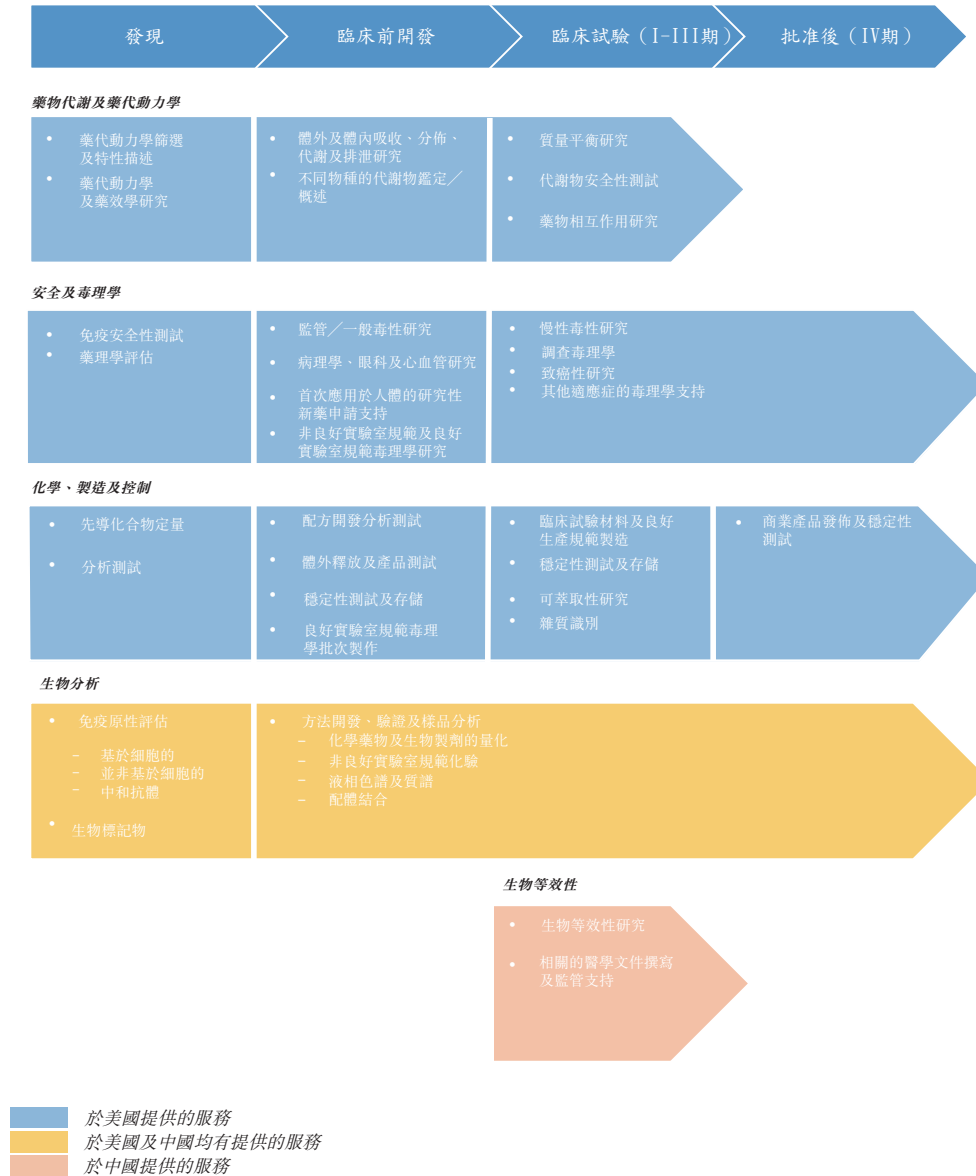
發現

臨床前開發

臨床試驗（I-III期）

批准後（IV期）

藥物代謝及藥代動力學

• 藥代動力學篩選及特性描述
• 藥代動力學及藥效學研究

• 體外及體內吸收、分佈、代謝及排泄研究
• 不同物種的代謝物鑑定／概述

• 質量平衡研究
• 代謝物安全性測試
• 藥物相互作用研究

安全及毒理學

• 免疫安全性測試
• 藥理學評估

• 監管／一般毒性研究
• 病理學、眼科及心血管研究
• 首次應用於人體的研究性新藥申請支持
• 非良好實驗室規範及良好實驗室規範毒理學研究

• 慢性毒性研究
• 調查毒理學
• 致癌性研究
• 其他適應症的毒理學支持

化學、製造及控制

• 先導化合物定量
• 分析測試

• 配方開發分析測試
• 體外釋放及產品測試
• 穩定性測試及存儲
• 良好實驗室規範毒理學批次製作

• 臨床試驗材料及良好生產規範製造
• 穩定性測試及存儲
• 可萃取性研究
• 雜質識別

• 商業產品發佈及穩定性測試

生物分析

• 免疫原性評估
– 基於細胞的
– 並非基於細胞的
– 中和抗體
• 生物標記物

• 方法開發、驗證及樣品分析
– 化學藥物及生物製劑的量化
– 非良好實驗室規範化驗
– 液相色譜及質譜
– 配體結合

生物等效性

• 生物等效性研究
• 相關的醫學文件撰寫及監管支持

於美國提供的服務
於美國及中國均有提供的服務
於中國提供的服務